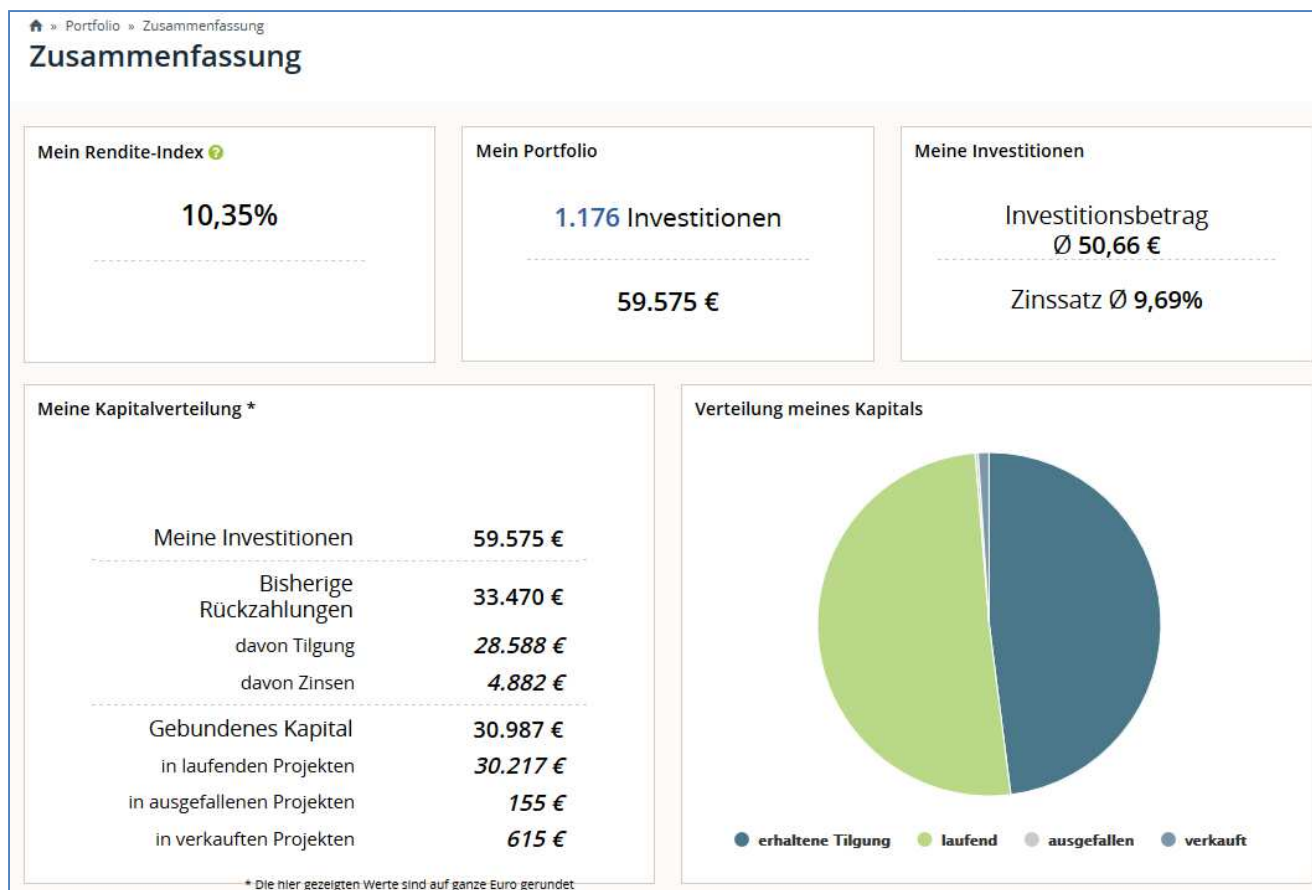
» Portfolio » Zusammenfassung

Zusammenfassung

Mein Rendite-Index

10,35%

Mein Portfolio

1.176 Investitionen

59.575 €

Meine Investitionen

Investitionsbetrag
Ø 50,66 €

Zinssatz Ø 9,69%

Meine Kapitalverteilung *

| | |
|---|---|
| Meine Investitionen | 59.575 € |
| Bisherige Rückzahlungen | 33.470 € |
| davon Tilgung | 28.588 € |
| davon Zinsen | 4.882 € |
| Gebundenes Kapital | 30.987 € |
| in laufenden Projekten | 30.217 € |
| in ausgefallenen Projekten | 155 € |
| in verkauften Projekten | 615 € |

* Die hier gezeigten Werte sind auf ganze Euro gerundet

Verteilung meines Kapitals

erhaltene Tilgung laufend ausgefallen verkauft